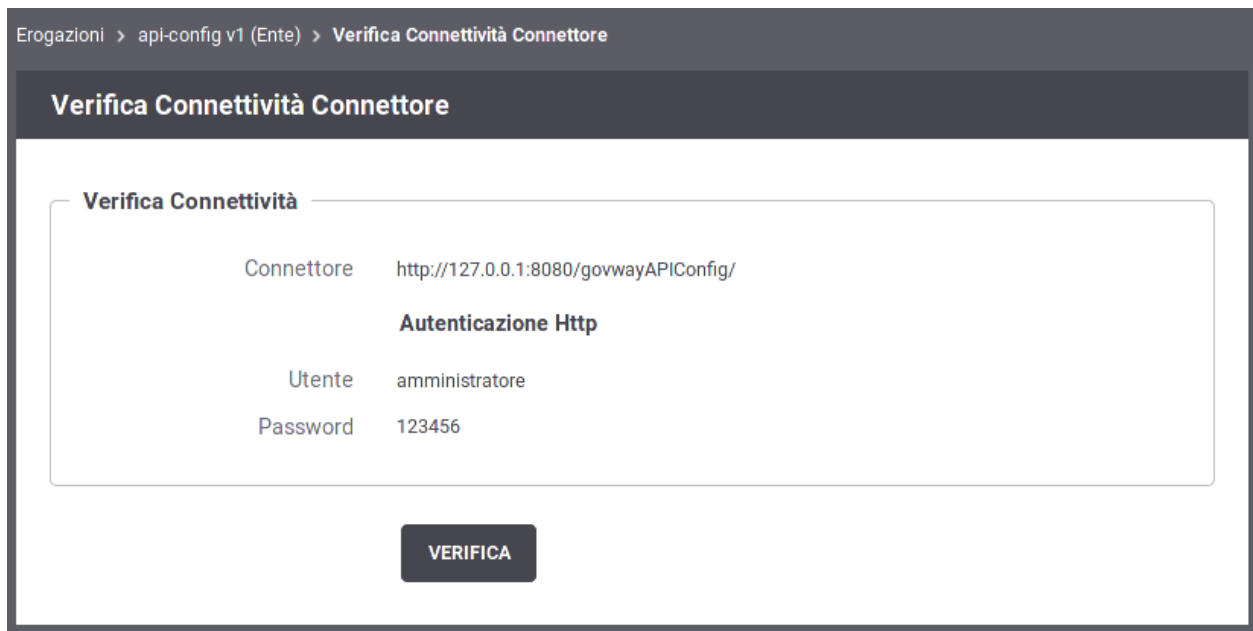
Erogazioni › api-config v1 (Ente) › Verifica Connettività Connettore

Verifica Connettività Connettore

Verifica Connettività

Connettore http://127.0.0.1:8080/govwayAPIConfig/

Autenticazione Http

Utente amministratore

Password 123456

VERIFICA